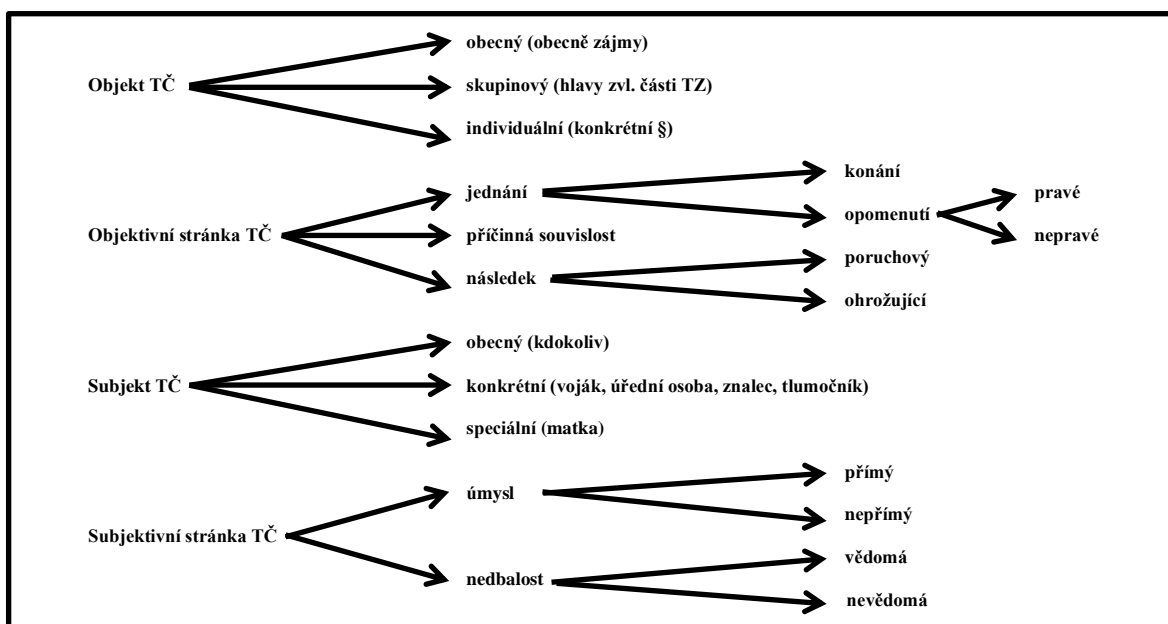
Objekt TČ
obecný (obecně zájmy)
skupinový (hlavy zvl. části TZ)
individuální (konkrétní §)

Objektivní stránka TČ
jednání
konání
opomenutí
pravé
nepravé
příčinná souvislost
následek
poruchový
ohrožující

Subjekt TČ
obecný (kdokoliv)
konkrétní (voják, úřední osoba, znalec, tlumočník)
speciální (matka)

Subjektivní stránka TČ
úmysl
přímý
nepřímý
nedbalost
vědomá
nevědomá